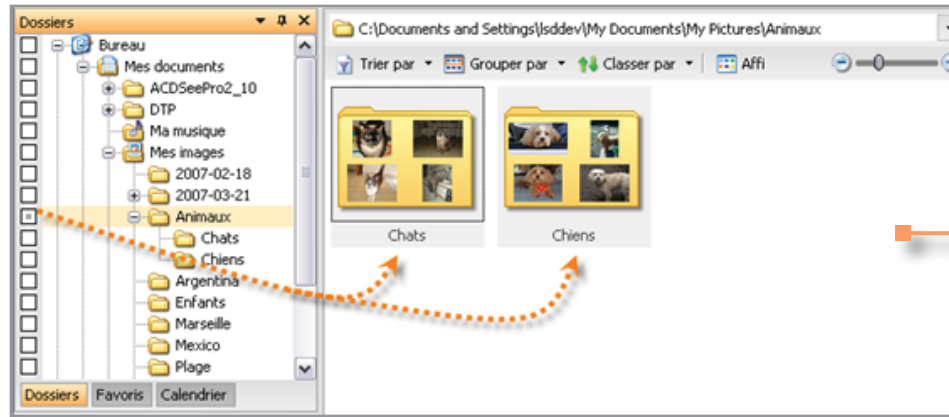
Dossiers

Bureau
Mes documents
ACDSeePro2_10
DTP
Ma musique
Mes images
2007-02-18
2007-03-21
Animaux
Chats
Chiens
Argentina
Enfants
Marseille
Mexico
Plage

Dossiers Favoris Calendrier

C:\Documents and Settings\lsddev\My Documents\My Pictures\Animaux

Trier par Grouper par Classer par Affi

Chats
Chiens